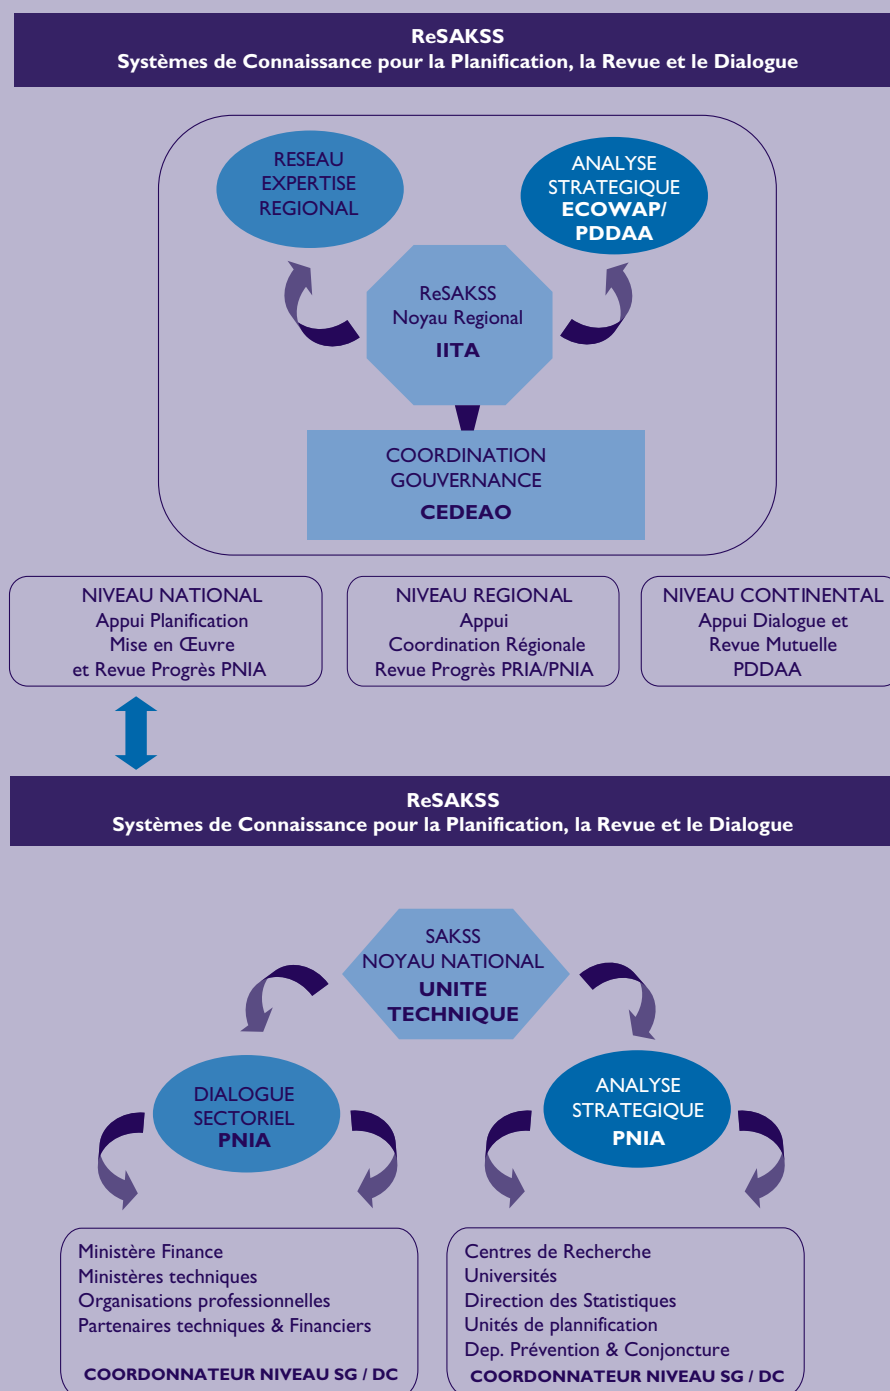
ReSAKSS
Systèmes de Connaissance pour la Planification, la Revue et le Dialogue

RESEAU EXPERTISE REGIONAL

ANALYSE STRATEGIQUE ECOWAP/ PDDAA

ReSAKSS Noyau Regional IITA

COORDINATION GOUVERNANCE CEDEAO

NIVEAU NATIONAL
Appui Planification
Mise en Œuvre
et Revue Progrès PNIA

NIVEAU REGIONAL
Appui
Coordination Régionale
Revue Progrès PRIA/PNIA

NIVEAU CONTINENTAL
Appui Dialogue et
Revue Mutuelle
PDDAA

ReSAKSS
Systèmes de Connaissance pour la Planification, la Revue et le Dialogue

SAKSS NOYAU NATIONAL UNITE TECHNIQUE

DIALOGUE SECTORIEL PNIA

ANALYSE STRATEGIQUE PNIA

Ministère Finance
Ministères techniques
Organisations professionnelles
Partenaires techniques & Financiers

COORDONNATEUR NIVEAU SG / DC

Centres de Recherche
Universités
Direction des Statistiques
Unités de planification
Dep. Prévention & Conjoncture

COORDONNATEUR NIVEAU SG / DC